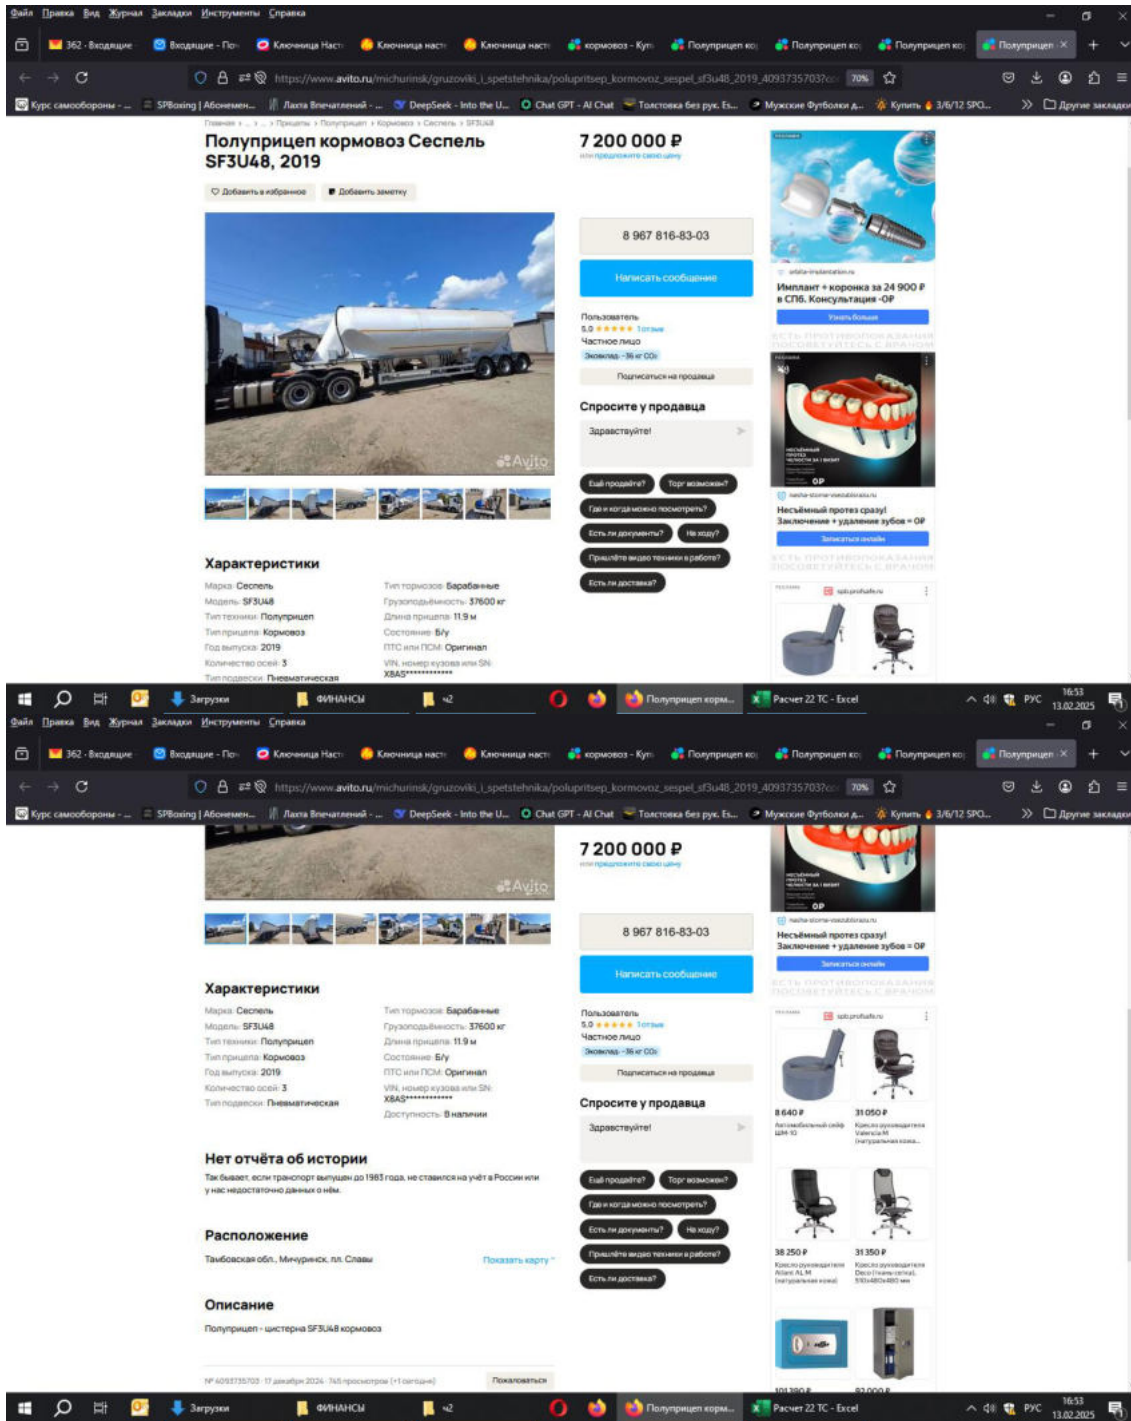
Файл Правка Вид Журнал Закладки Инструменты Справка

362 - Входящие | Входящие - По | Ключница Наст | Ключница наст | Ключница наст | кормовоз - Кут | Полуприцеп ко | Полуприцеп ко | Полуприцеп ко | Полуприцеп

https://www.avito.ru/michurinsk/gruzoviki_i_spetstehnika/polupritsep_kormovoz_sespel_sf3u48_2019_40937357037 70%

Курс самообороны - ... | SPBoxing | Абонемен... | Лахта Впечатлений - ... | DeepSeek - Into the U... | Chat GPT - AI Chat | Толстовка без рук. Es... | Мужские Футболки д... | Купить 3/6/12 SPO... | Другие закладки

Главная › ... › Прицепы › Полуприцеп › Кормовоз › Сеспель › SF3U48

Полуприцеп кормовоз Сеспель SF3U48, 2019

Добавить в избранное | Добавить заметку

7 200 000 ₽

или предложите свою цену

8 967 816-83-03

Написать сообщение

Пользователь
5.0 ★★★★★ 1 отзыв
Частное лицо
Экономия - 36 кг CO₂

Подписаться на продавца

Спросите у продавца

Здравствуйте!

Ещё продаёте? | Торг возможен? | Где и когда можно посмотреть? | Есть ли документы? | На ходу? | Пришлёте видео техники в работе? | Есть ли доставка?

Характеристики

Марка: Сеспель
Модель: SF3U48
Тип техники: Полуприцеп
Тип прицепа: Кормовоз
Год выпуска: 2019
Количество осей: 3
Тип подвески: Пневматическая
Тип тормозов: Барабанные
Грузоподъёмность: 37600 кг
Длина прицепа: 11.9 м
Состояние: Б/у
ПТС или ПСМ: Оригинал
VIN, номер кузова или SN: XBAS************
Доступность: В наличии

Имплант + коронка за 24 900 ₽ в СПб. Консультация -0₽
Узнать больше
ЕСТЬ ПРОТИВОПОКАЗАНИЯ. ПОСОВЕТУЙТЕСЬ С ВРАЧОМ

Несъёмный протез сразу! Заключение + удаление зубов = 0₽
Записаться онлайн
ЕСТЬ ПРОТИВОПОКАЗАНИЯ. ПОСОВЕТУЙТЕСЬ С ВРАЧОМ

spb.profsafe.ru

8 640 ₽ Автомобильный сейф ШМ-10
31 050 ₽ Кресло руководителя Valencia M (натуральная кожа...
38 250 ₽ Кресло руководителя Atlant AL M (натуральная кожа)
31 350 ₽ Кресло руководителя Deco (ткань-сетка), 590x480x480 мм

Нет отчёта об истории

Так бывает, если транспорт выпущен до 1985 года, не ставился на учёт в России или у нас недостаточно данных о нём.

Расположение

Тамбовская обл., Мичуринск, пл. Славы

Показать карту

Описание

Полуприцеп - цистерна SF3U48 кормовоз

№ 4093735703 · 17 декабря 2024 · 745 просмотров (+1 сегодня)

Пожаловаться

Загрузки | ФИНАНСЫ | 42 | Полуприцеп корм... | Расчет 22 ТС - Excel | РУС 16:53 13.02.2025